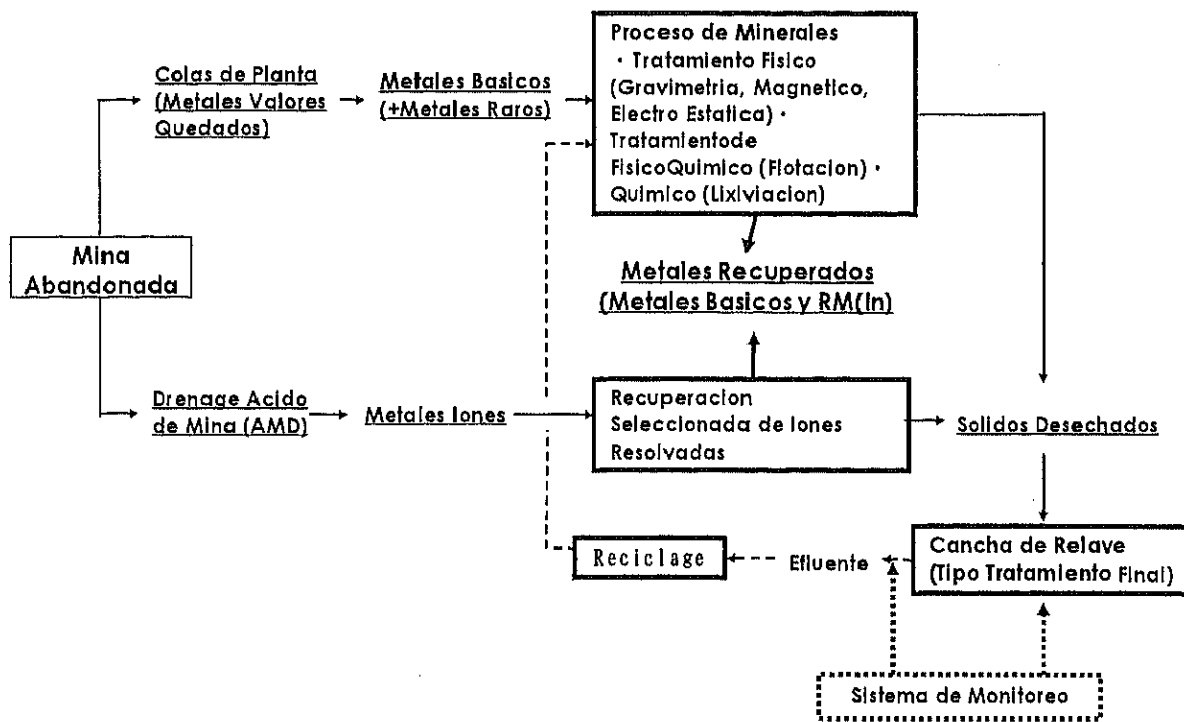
Mina Abandonada

Colas de Planta (Metales Valores Quedados)

Metales Basicos (+Metales Raros)

Proceso de Minerales
・Tratamiento Fisico (Gravimetria, Magnetico, Electro Estatica)・Tratamientode FisicoQuimico (Flotacion)・Quimico (Lixiviacion)

Metales Recuperados (Metales Basicos y RM(In)

Drenage Acido de Mina (AMD)

Metales Iones

Recuperacion Seleccionada de Iones Resolvadas

Solidos Desechados

Cancha de Relave (Tipo Tratamiento Final)

Reciclage

Efluente

Sistema de Monitoreo